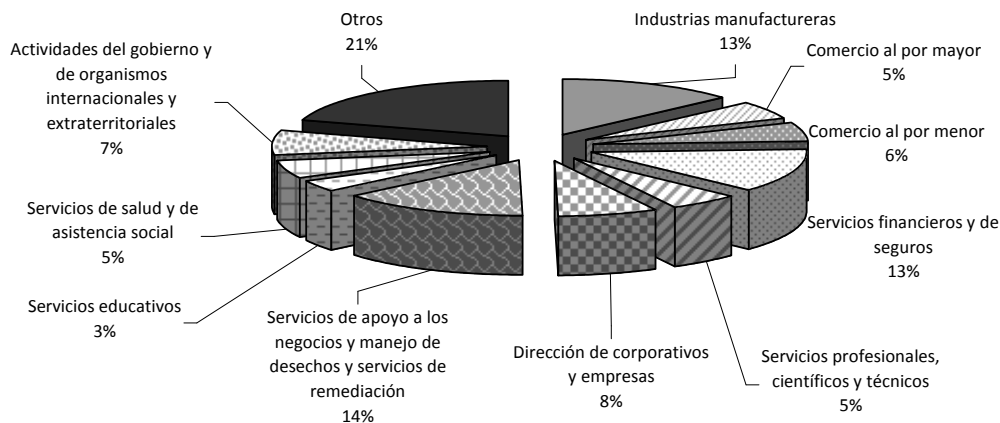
Otros
21%

Industrias manufactureras
13%

Actividades del gobierno y de organismos internacionales y extraterritoriales
7%

Comercio al por mayor
5%

Comercio al por menor
6%

Servicios de salud y de asistencia social
5%

Servicios financieros y de seguros
13%

Servicios educativos
3%

Servicios de apoyo a los negocios y manejo de desechos y servicios de remediación
14%

Dirección de corporativos y empresas
8%

Servicios profesionales, científicos y técnicos
5%